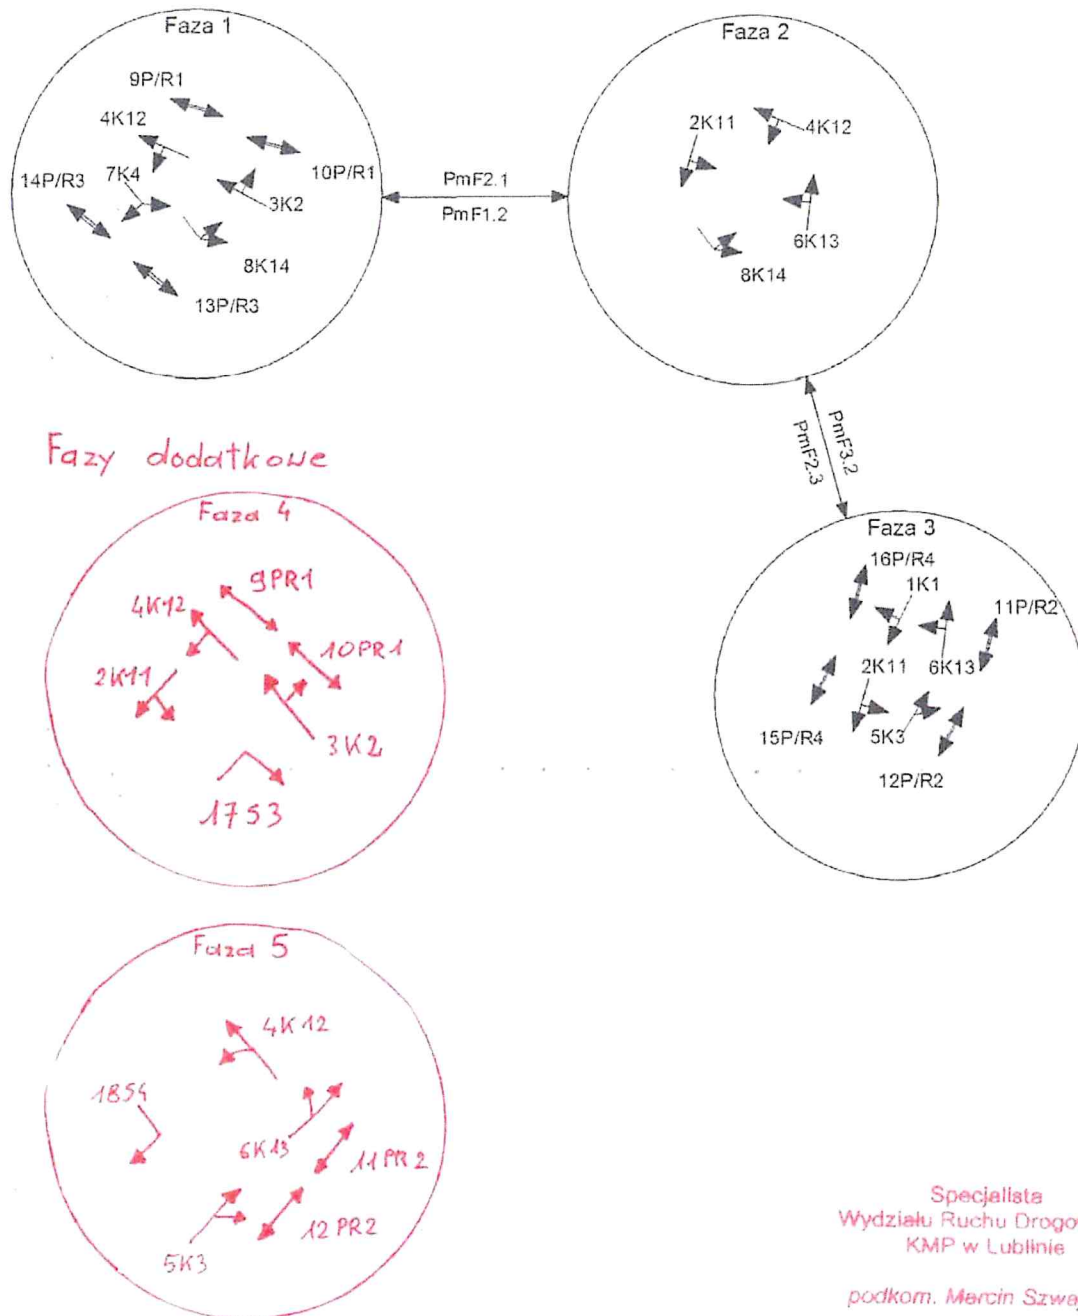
Faza 1

9P/R1

4K12

14P/R3

7K4

10P/R1

3K2

8K14

13P/R3

PmF2.1

PmF1.2

Faza 2

2K11

4K12

6K13

8K14

PmF3.2

PmF2.3

Fazy dodatkowe

Faza 4

9PR1

4K12

10PR1

2K11

3K2

17S3

Faza 3

16P/R4

1K1

11P/R2

2K11

6K13

15P/R4

5K3

12P/R2

Faza 5

4K12

18S4

6K13

11PR2

12PR2

5K3

Specjalista
Wydziału Ruchu Drogo
KMP w Lublinie

podkom. Marcin Szwa